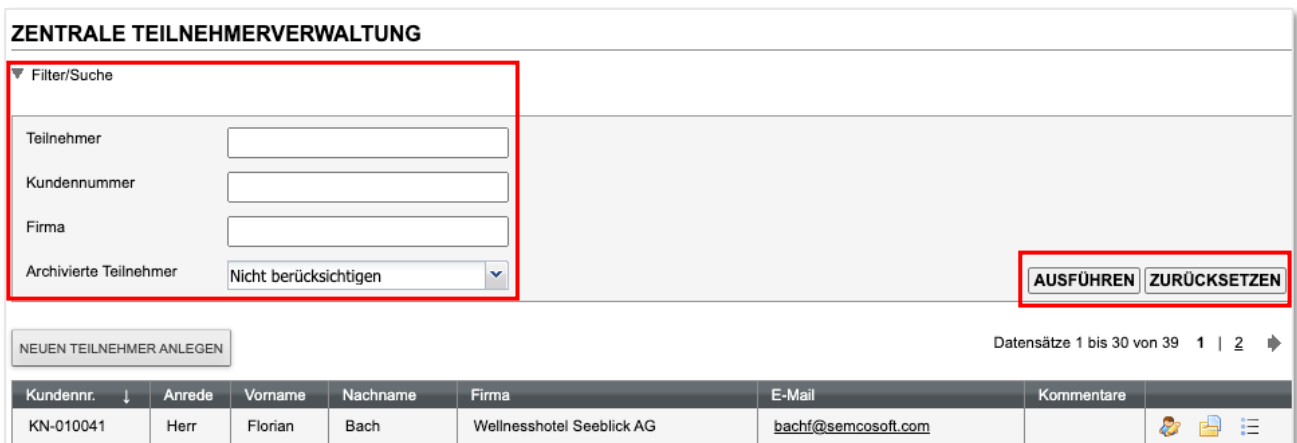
ZENTRALE TEILNEHMERVERWALTUNG

Filter/Suche

Teilnehmer

Kundennummer

Firma

Archivierte Teilnehmer Nicht berücksichtigen

AUSFÜHREN ZURÜCKSETZEN

NEUEN TEILNEHMER ANLEGEN

Datensätze 1 bis 30 von 39 1 | 2

| Kundennr. ↓ | Anrede | Vorname | Nachname | Firma | E-Mail | Kommentare | |
|---|---|---|---|---|---|---|---|
| KN-010041 | Herr | Florian | Bach | Wellnesshotel Seeblick AG | bachf@semcosoft.com | | |